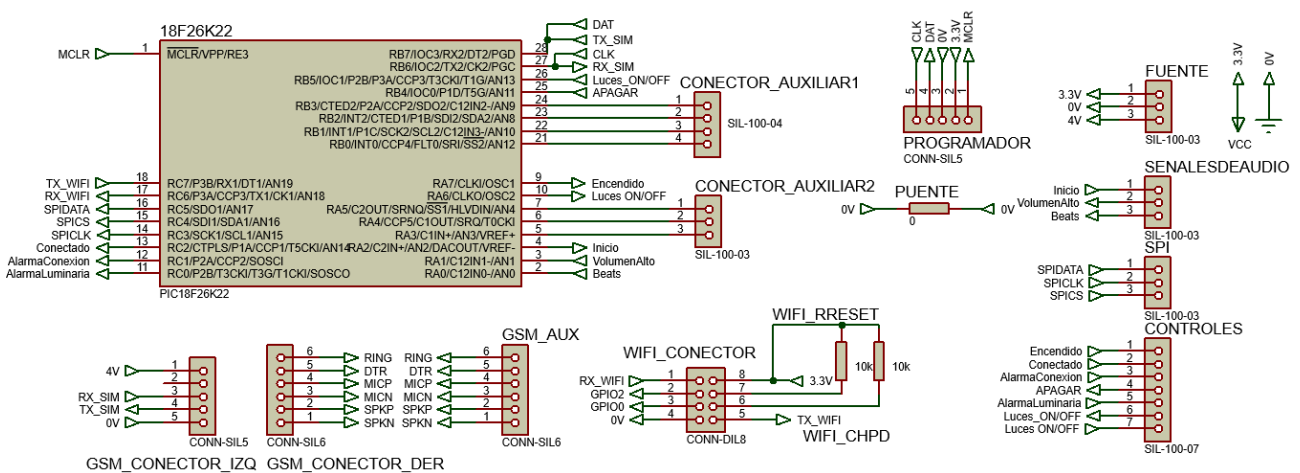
18F26K22

MCLR 1 MCLR/VPP/RE3

RB7/IOC3/RX2/DT2/PGD 28
RB6/IOC2/TX2/CK2/PGC 27
RB5/IOC1/P2B/P3A/CCP3/T3CKI/T1G/AN13 26
RB4/IOC0/P1D/T5G/AN11 25
RB3/CTED2/P2A/CCP2/SDO2/C12IN2-/AN9 24
RB2/INT2/CTED1/P1B/SDA2/AN8 23
RB1/INT1/P1C/SCK2/SCL2/C12IN3-/AN10 22
RB0/INT0/CCP4/FLT0/SRI/SS2/AN12 21

DAT
TX_SIM
CLK
RX_SIM
Luces_ON/OFF
APAGAR

CONECTOR_AUXILIAR1
1 2 3 4
SIL-100-04

TX_WIFI 18 RC7/RX1/DT1/AN19
RX_WIFI 17 RC6/P3A/CCP3/TX1/CK1/AN18
SPIDATA 16 RC5/SDO1/AN17
SPICS 15 RC4/SDI1/SDA1/AN16
SPICLK 14 RC3/SCK1/SCL1/AN15
Conectado 13 RC2/CTPLS/P1A/CCP1/T5CKI/AN14
AlarmaConexion 12 RC1/P2A/CCP2/SOSCI
AlarmaLuminaria 11 RC0/P2B/T3CKI/T3G/T1CKI/SOSCO

RA7/CLKI/OSC1 9 Encendido
RA6/CLKO/OSC2 10 Luces ON/OFF
RA5/C2OUT/SRNQ/SS1/HLVDIN/AN4 7
RA4/CCP5/C1OUT/SRQ/T0CKI 6
RA3/C1IN+/AN3/VREF+ 5
RA2/C2IN+/AN2/DACOUT/VREF- 4 Inicio
RA1/C12IN1-/AN1 3 VolumenAlto
RA0/C12IN0-/AN0 2 Beats

PIC18F26K22

CONECTOR_AUXILIAR2
1 2 3
SIL-100-03

CLK DAT 0V 3.3V MCLR
5 4 3 2 1
PROGRAMADOR
CONN-SIL5

FUENTE
3.3V 1
0V 2
4V 3
SIL-100-03

3.3V 0V
VCC

SENALESDEAUDIO
Inicio 1
VolumenAlto 2
Beats 3
SIL-100-03

PUENTE
0V 0 0V

SPI
SPIDATA 1
SPICLK 2
SPICS 3
SIL-100-03

CONTROLES
Encendido 1
Conectado 2
AlarmaConexion 3
APAGAR 4
AlarmaLuminaria 5
Luces_ON/OFF 6
Luces ON/OFF 7
SIL-100-07

4V 1
2
3
RX_SIM 4
TX_SIM
0V 5
CONN-SIL5
GSM_CONECTOR_IZQ

6 RING
5 DTR
4 MICP
3 MICN
2 SPKP
1 SPKN
CONN-SIL6
GSM_CONECTOR_DER

GSM_AUX
RING 6
DTR 5
MICP 4
MICN 3
SPKP 2
SPKN 1
CONN-SIL6

WIFI_RRESET
WIFI_CONECTOR
RX_WIFI 1 8
GPIO2 2 7 3.3V
GPIO0 3 6
0V 4 5 TX_WIFI
CONN-DIL8
10k 10k
WIFI_CHPD